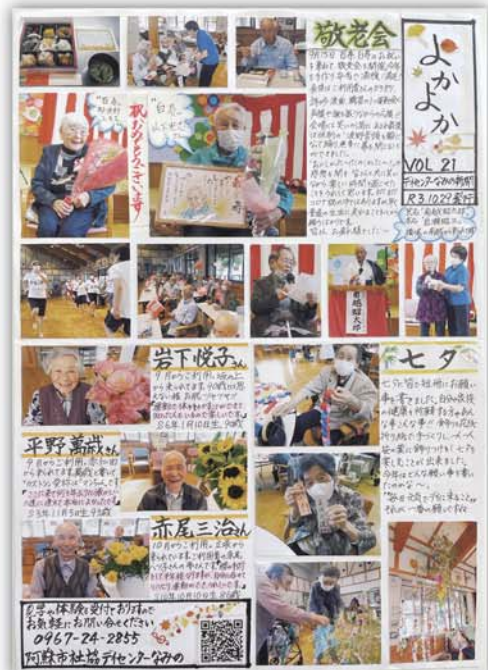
敬老会

よかよか

VOL 21

デイサービスなみの新聞

R3.10.27発行

"百歳おめでとう"

"白寿おめでとう"

敬老おめでとうございます

岩下悦子さん

平野萬蔵さん

赤尾三治さん

七夕

0967-24-2855

阿蘇市社協デイサービスなみの

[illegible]